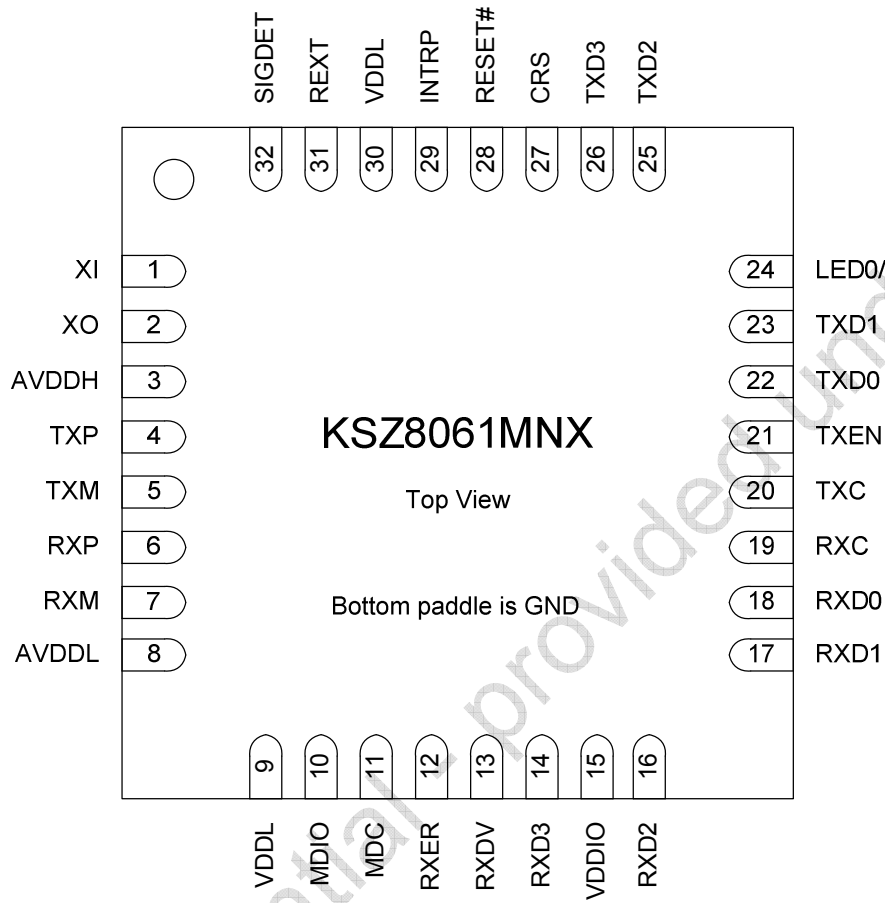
SIGDET REXT VDDL INTRP RESET# CRS TXD3 TXD2

32 31 30 29 28 27 26 25

XI 1
XO 2
AVDDH 3
TXP 4
TXM 5
RXP 6
RXM 7
AVDDL 8

24 LED0/
23 TXD1
22 TXD0
21 TXEN
20 TXC
19 RXC
18 RXD0
17 RXD1

KSZ8061MNX

Top View

Bottom paddle is GND

9 10 11 12 13 14 15 16

VDDL MDIO MDC RXER RXDV RXD3 VDDIO RXD2

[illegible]tial provided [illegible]